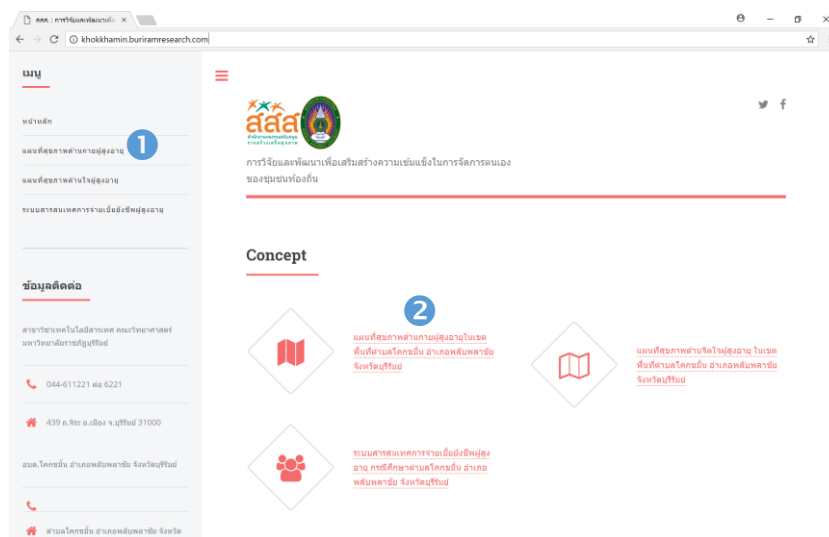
สสส : การวิจัยและพัฒนาเพื่อ ×

khokkhamin.buriramresearch.com

เมนู

หน้าหลัก

แผนที่สุขภาพด้านกายผู้สูงอายุ

1

แผนที่สุขภาพด้านใจผู้สูงอายุ

ระบบสารสนเทศการจ่ายเบี้ยยังชีพผู้สูงอายุ

ข้อมูลติดต่อ

สาขาวิชาเทคโนโลยีสารเทศ คณะวิทยาศาสตร์ มหาวิทยาลัยราชภัฏบุรีรัมย์

044-611221 ต่อ 6221

439 ถ.จิระ อ.เมือง จ.บุรีรัมย์ 31000

อบต.โคกขมิ้น อำเภอพลับพลาชัย จังหวัดบุรีรัมย์

ตำบลโคกขมิ้น อำเภอพลับพลาชัย จังหวัด

สสส

การวิจัยและพัฒนาเพื่อเสริมสร้างความเข้มแข็งในการจัดการตนเองของชุมชนท้องถิ่น

Concept

2

แผนที่สุขภาพด้านกายผู้สูงอายุในเขตพื้นที่ตำบลโคกขมิ้น อำเภอพลับพลาชัย จังหวัดบุรีรัมย์

แผนที่สุขภาพด้านจิตใจผู้สูงอายุ ในเขตพื้นที่ตำบลโคกขมิ้น อำเภอพลับพลาชัย จังหวัดบุรีรัมย์

ระบบสารสนเทศการจ่ายเบี้ยยังชีพผู้สูงอายุ กรณีศึกษาตำบลโคกขมิ้น อำเภอพลับพลาชัย จังหวัดบุรีรัมย์